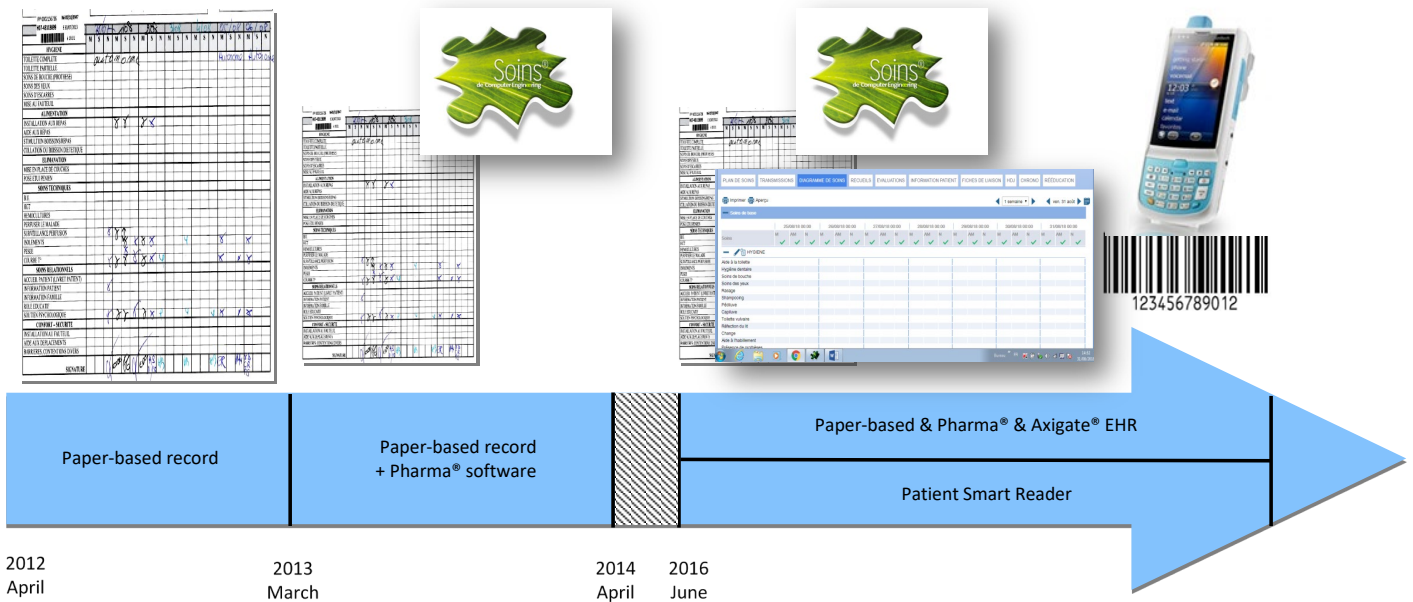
Soins
de Computer Engineering

Soins
de Computer Engineering

PLAN DE SOINS | TRANSMISSIONS | DIAGRAMME DE SOINS | RECUEILS | EVALUATIONS | INFORMATION PATIENT | FICHES DE LIAISON | HDJ | CHRONO | RÉÉDUCATION

HYGIENE
Aide à la toilette
Hygiène dentaire
Soins de bouche
Soins des yeux
Rasage
Shampooing
Pédiluve
Capiluve
Toilette vulvaire
Réfection du lit
Change
Aide à l'habillement

123456789012

Paper-based record

Paper-based record + Pharma® software

Paper-based & Pharma® & Axigate® EHR

Patient Smart Reader

2012 April

2013 March

2014 April

2016 June